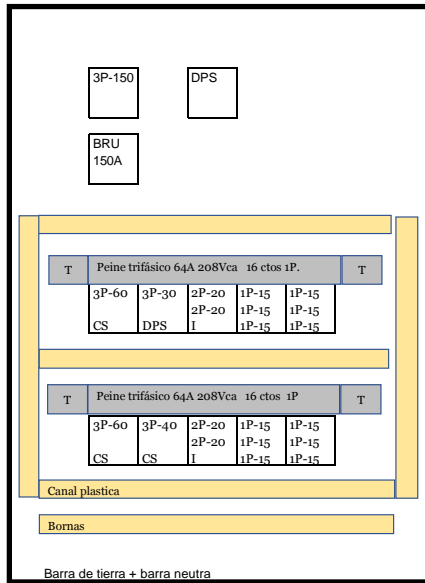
3P-150

DPS

BRU
150A

T Peine trifásico 64A 208Vca 16 ctos 1P. T

| 3P-60 CS | 3P-30 DPS | 2P-20 2P-20 I | 1P-15 1P-15 1P-15 | 1P-15 1P-15 1P-15 |
|---|---|---|---|---|

T Peine trifásico 64A 208Vca 16 ctos 1P T

| 3P-60 CS | 3P-40 CS | 2P-20 2P-20 I | 1P-15 1P-15 1P-15 | 1P-15 1P-15 1P-15 |
|---|---|---|---|---|

Canal plastica

Bornas

Barra de tierra + barra neutra